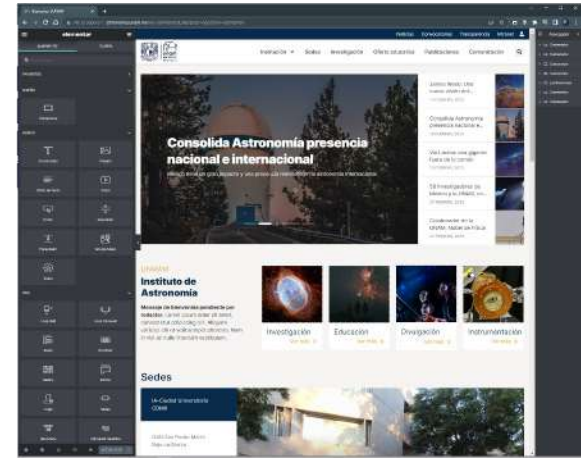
elementor

Noticias Convocatorias Transparencia Intranet

Instrucción Sedes Investigación Oferta académica Publicaciones Comunicación

Consolida Astronomía presencia nacional e internacional

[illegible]

Instituto de Astronomía

Mensaje de bienvenida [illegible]

Investigación Ver más

Educación Ver más

Divulgación Ver más

Instrumentación Ver más

Sedes

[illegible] Ciudad Universitaria CDMX